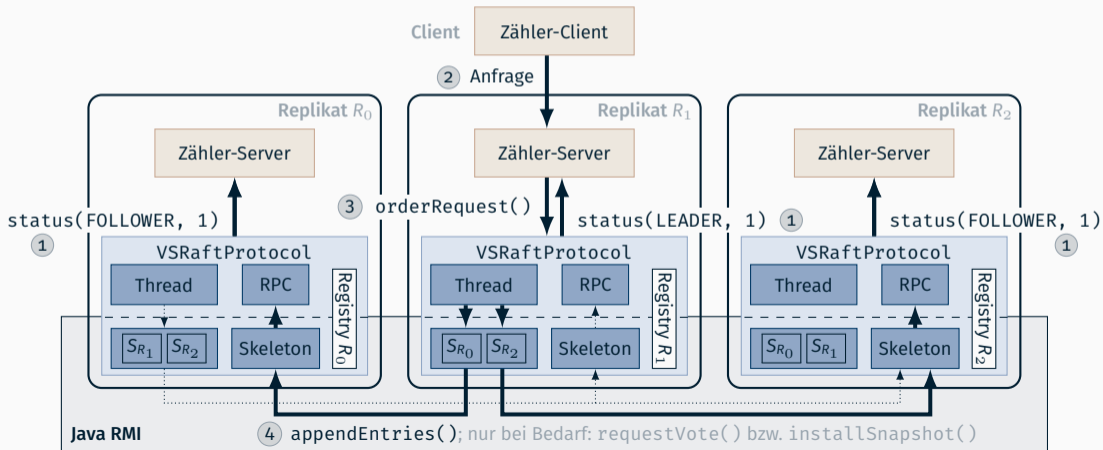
Client
Zähler-Client
2 Anfrage
Replikat $R_0$
Replikat $R_1$
Replikat $R_2$
Zähler-Server
Zähler-Server
Zähler-Server
status(FOLLOWER, 1)
1
3 orderRequest()
status(LEADER, 1) 1
status(FOLLOWER, 1)
1
VSRaftProtocol
Thread
RPC
Registry $R_0$
$S_{R_1}$ $S_{R_2}$
Skeleton
VSRaftProtocol
Thread
RPC
Registry $R_1$
$S_{R_0}$ $S_{R_2}$
Skeleton
VSRaftProtocol
Thread
RPC
Registry $R_2$
$S_{R_0}$ $S_{R_1}$
Skeleton
Java RMI
4 appendEntries(); nur bei Bedarf: requestVote() bzw. installSnapshot()